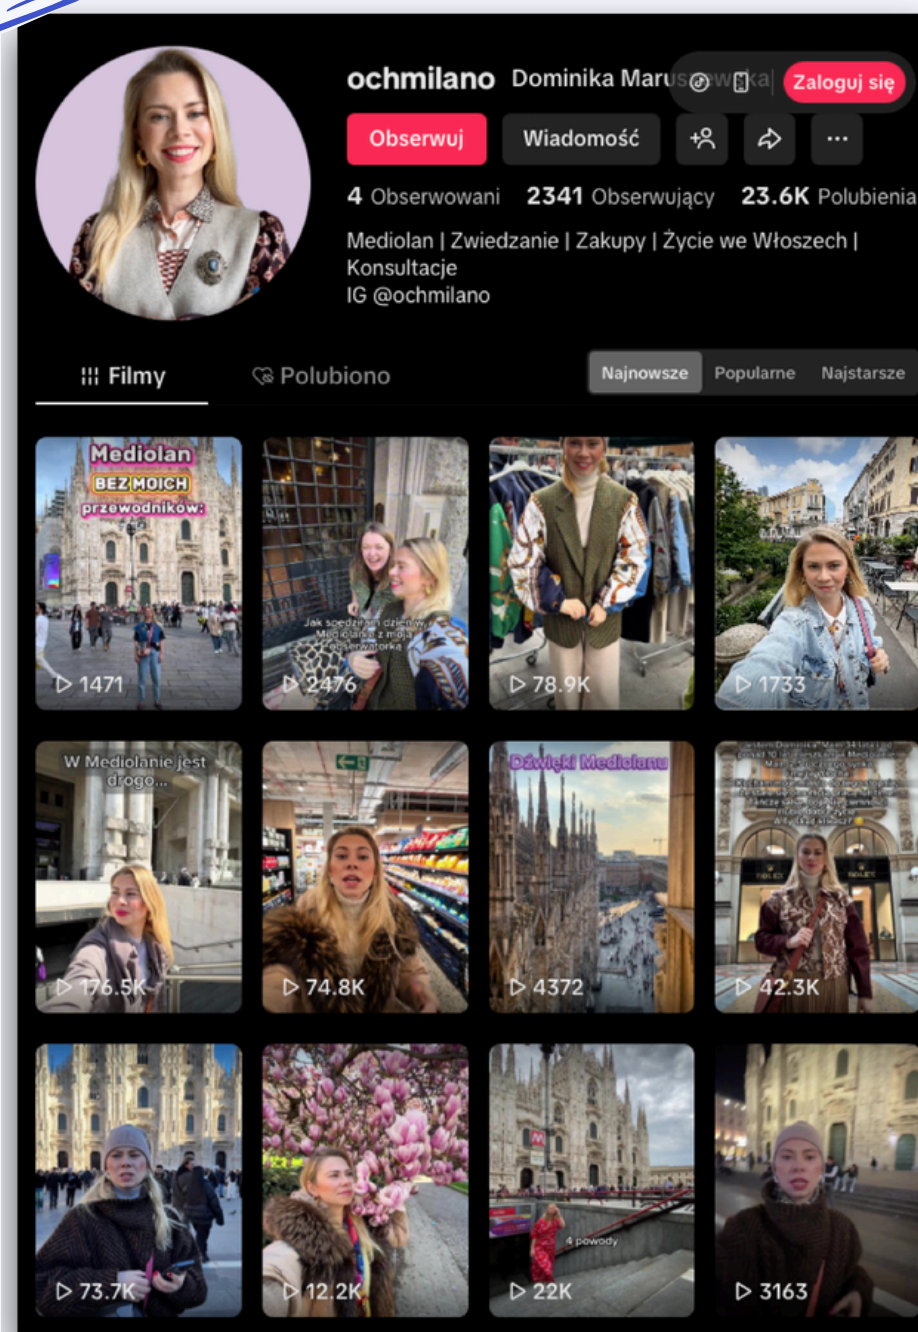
ochmilano Dominika Marus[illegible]wska Zaloguj się

Obserwuj Wiadomość

4 Obserwowani 2341 Obserwujący 23.6K Polubienia

Mediolan | Zwiedzanie | Zakupy | Życie we Włoszech | Konsultacje
IG @ochmilano

Filmy Polubiono

Najnowsze Popularne Najstarsze

Mediolan BEZ MOICH przewodników:
1471

Jak spędziłam dzień w Mediolanie z moją obserwatorką
2476

78.9K

1733

W Mediolanie jest drogo...
176.5K

74.8K

Dźwięki Mediolanu
4372

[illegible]
42.3K

73.7K

12.2K

4 powody
22K

3163